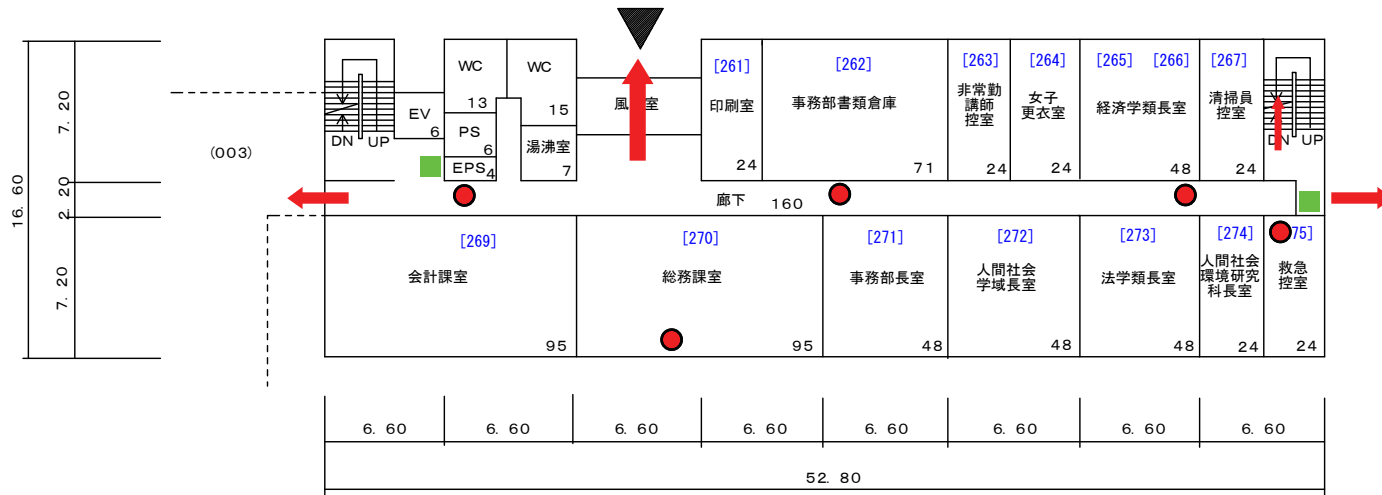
16. 60
7. 20
20
2
7. 20

(003)

DN UP
EV 6
WC 13
PS 6
EPS 4
WC 15
湯沸室 7
風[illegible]室
[261] 印刷室 24
[262] 事務部書類倉庫 71
[263] 非常勤講師控室 24
[264] 女子更衣室 24
[265] [266] 経済学類長室 48
[267] 清掃員控室 24
DN UP

廊下 160

[269] 会計課室 95
[270] 総務課室 95
[271] 事務部長室 48
[272] 人間社会学域長室 48
[273] 法学類長室 48
[274] 人間社会環境研究科長室 24
[275] 救急控室 24

6. 60
6. 60
6. 60
6. 60
6. 60
6. 60
6. 60
6. 60
52. 80